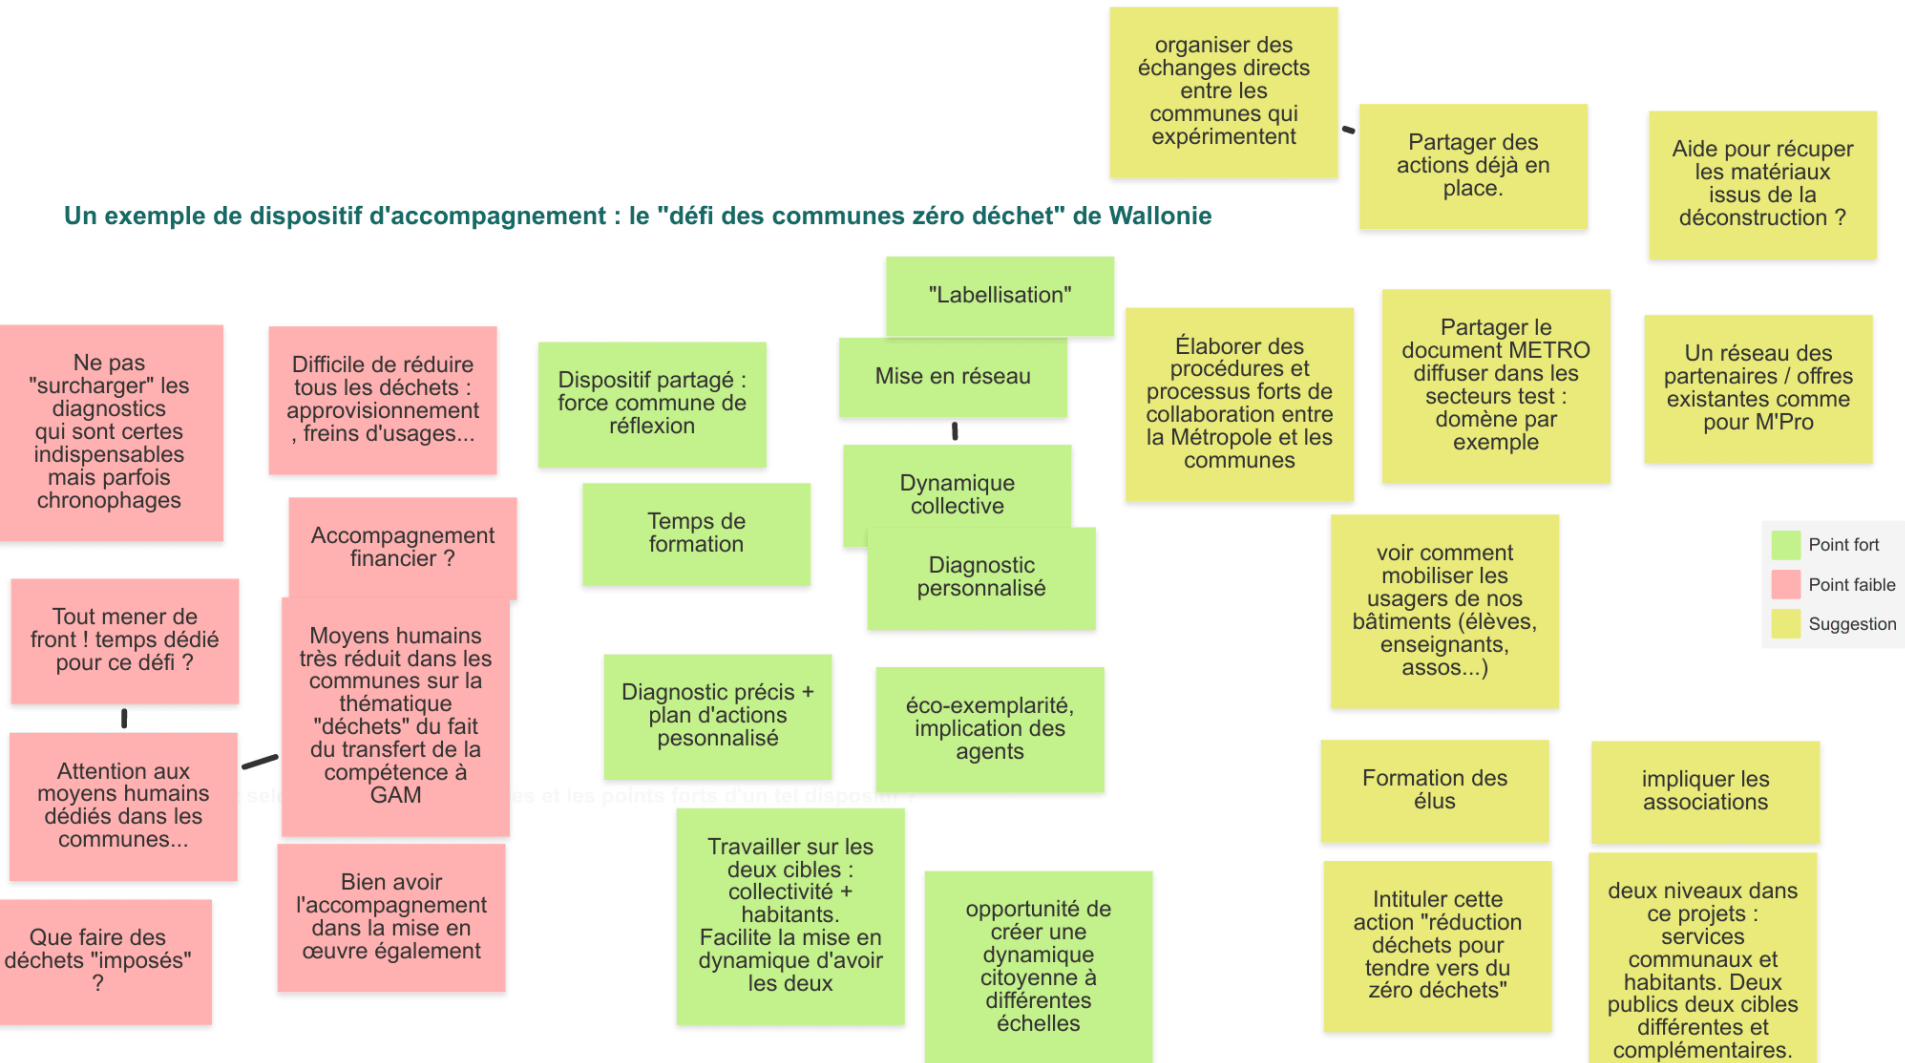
organiser des échanges directs entre les communes qui expérimentent

Partager des actions déjà en place.

Aide pour récuper les matériaux issus de la déconstruction ?

Un exemple de dispositif d'accompagnement : le "défi des communes zéro déchet" de Wallonie

"Labellisation"

Mise en réseau

Élaborer des procédures et processus forts de collaboration entre la Métropole et les communes

Partager le document METRO diffuser dans les secteurs test : domène par exemple

Un réseau des partenaires / offres existantes comme pour M'Pro

Ne pas "surcharger" les diagnostics qui sont certes indispensables mais parfois chronophages

Difficile de réduire tous les déchets : approvisionnement , freins d'usages...

Dispositif partagé : force commune de réflexion

Dynamique collective

Diagnostic personnalisé

Temps de formation

Accompagnement financier ?

voir comment mobiliser les usagers de nos bâtiments (élèves, enseignants, assos...)

Point fort

Point faible

Suggestion

Tout mener de front ! temps dédié pour ce défi ?

Moyens humains très réduit dans les communes sur la thématique "déchets" du fait du transfert de la compétence à GAM

Diagnostic précis + plan d'actions pesonnalisé

éco-exemplarité, implication des agents

Attention aux moyens humains dédiés dans les communes...

Formation des élus

impliquer les associations

Travailler sur les deux cibles : collectivité + habitants. Facilite la mise en dynamique d'avoir les deux

Bien avoir l'accompagnement dans la mise en œuvre également

opportunité de créer une dynamique citoyenne à différentes échelles

Intituler cette action "réduction déchets pour tendre vers du zéro déchets"

deux niveaux dans ce projets : services communaux et habitants. Deux publics deux cibles différentes et complémentaires.

Que faire des déchets "imposés" ?